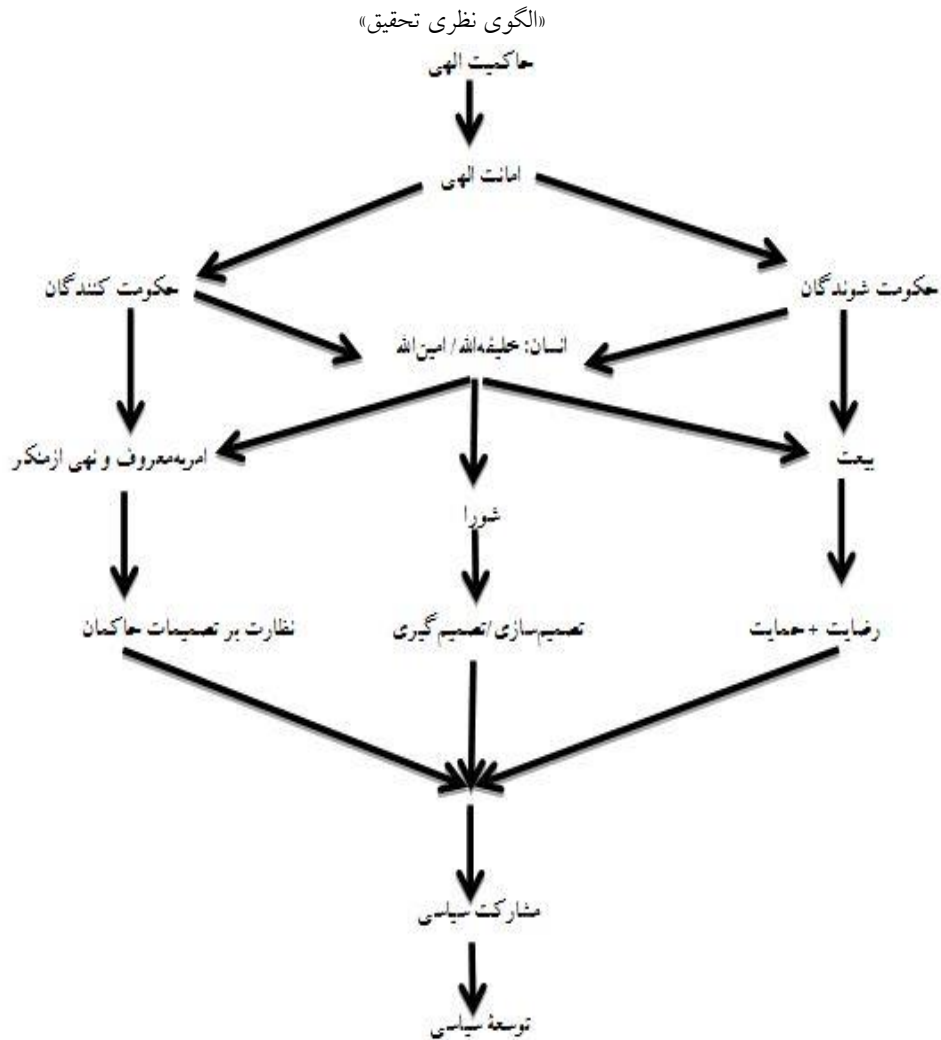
«الگوی نظری تحقیق»

حاکمیت الهی

امانت الهی

حکومت شوندگان

حکومت کنندگان

انسان: خلیفه‌الله / امین‌الله

بیعت

شورا

امربه‌معروف و نهی ازمنکر

رضایت + حمایت

تصمیم‌سازی/تصمیم گیری

نظارت بر تصمیمات حاکمان

مشارکت سیاسی

توسعهٔ سیاسی